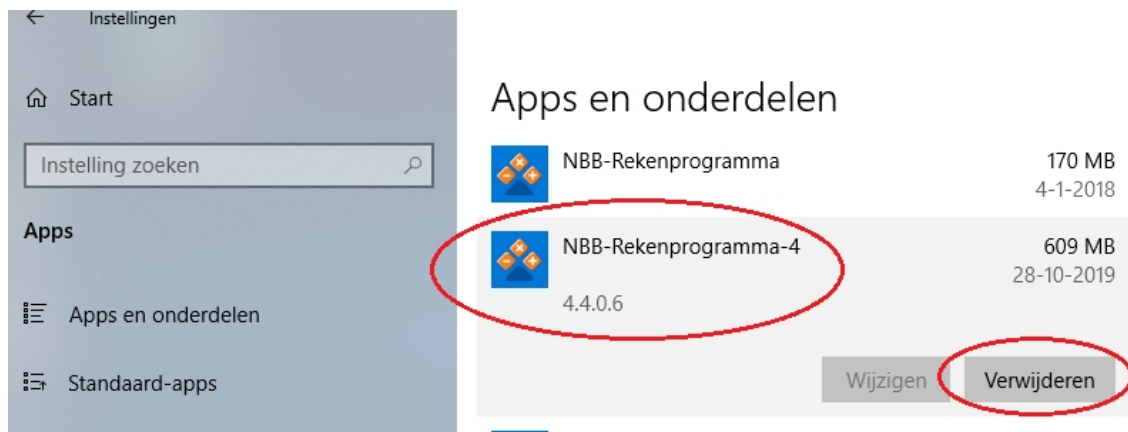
← Instellingen

Start

Instelling zoeken

Apps

Apps en onderdelen

Standaard-apps

Apps en onderdelen

NBB-Rekenprogramma
170 MB
4-1-2018

NBB-Rekenprogramma-4
609 MB
28-10-2019
4.4.0.6

Wijzigen
Verwijderen